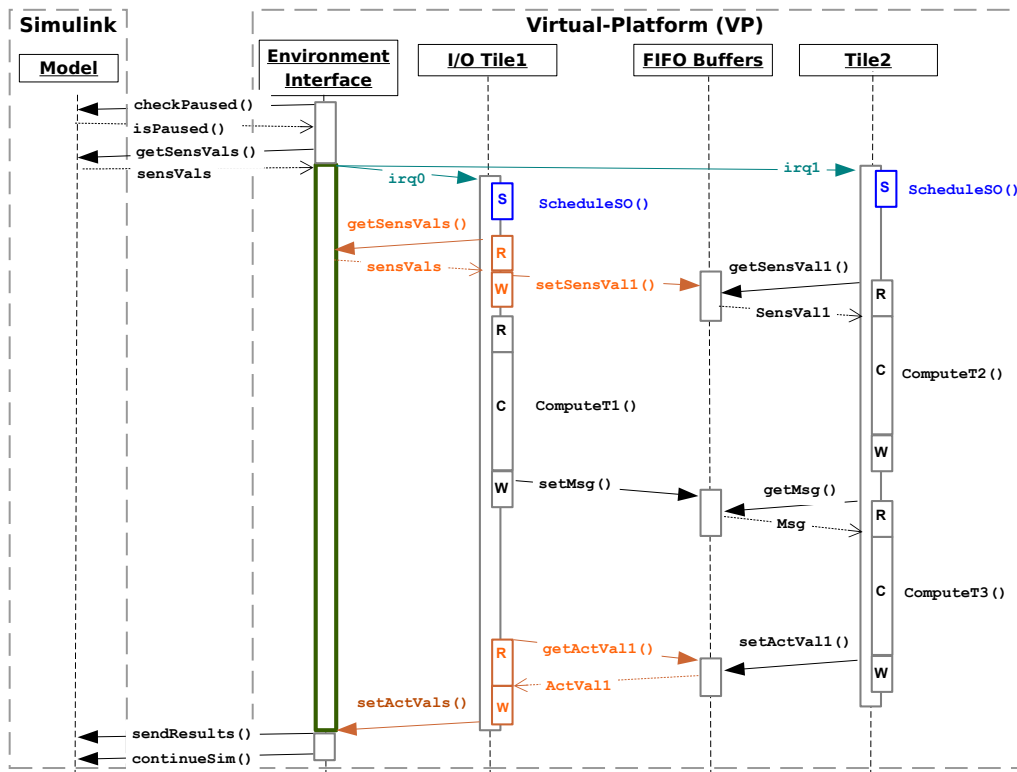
Simulink

Virtual-Platform (VP)

Model

Environment Interface

I/O Tile1

FIFO Buffers

Tile2

checkPaused()

isPaused()

getSensVals()

sensVals

irq0

irq1

S

ScheduleSO()

S

ScheduleSO()

getSensVals()

R

sensVals

W

setSensVal1()

getSensVal1()

R

SensVal1

R

C

ComputeT2()

C

ComputeT1()

W

W

setMsg()

getMsg()

R

Msg

C

ComputeT3()

setActVal1()

R

getActVal1()

W

ActVal1

setActVals()

W

sendResults()

continueSim()